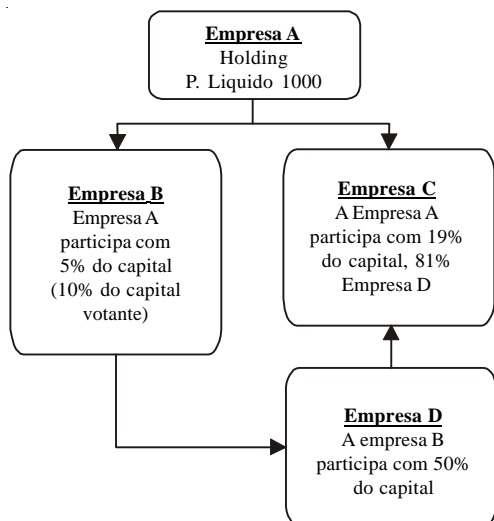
Empresa A
Holding
P. Liquido 1000

Empresa B
Empresa A participa com 5% do capital (10% do capital votante)

Empresa C
A Empresa A participa com 19% do capital, 81% Empresa D

Empresa D
A empresa B participa com 50% do capital